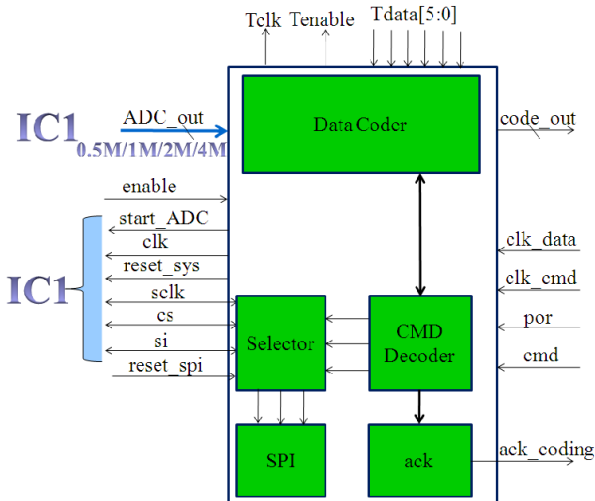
Tclk Tenable Tdata[5:0]

IC1 ADC_out 0.5M/1M/2M/4M

DataCoder

code_out

enable

IC1

start_ADC
clk
reset_sys
sclk
cs
si
reset_spi

clk_data
clk_cmd
por
cmd

Selector

CMD Decoder

SPI

ack

ack_coding